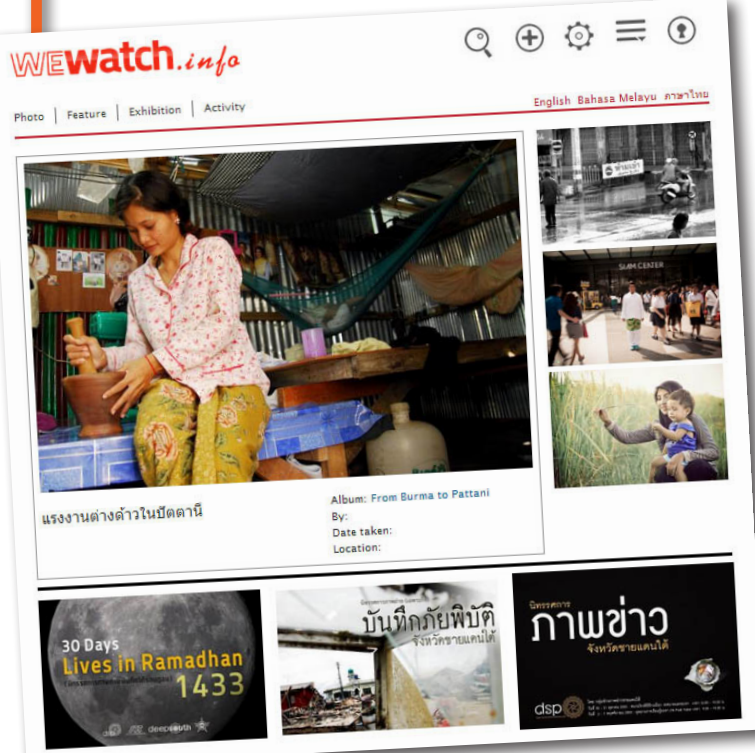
WEwatch.info

Photo | Feature | Exhibition | Activity

English Bahasa Melayu ภาษาไทย

แรงงานต่างด้าวในปัตตานี

Album: From Burma to Pattani
By:
Date taken:
Location:

SIAM CENTER

30 Days
Lives in Ramadhan
1433

deepsouth

บันทึกภัยพิบัติ
จังหวัดชายแดนใต้

นิทรรศการ
ภาพข่าว
จังหวัดชายแดนใต้

dsp